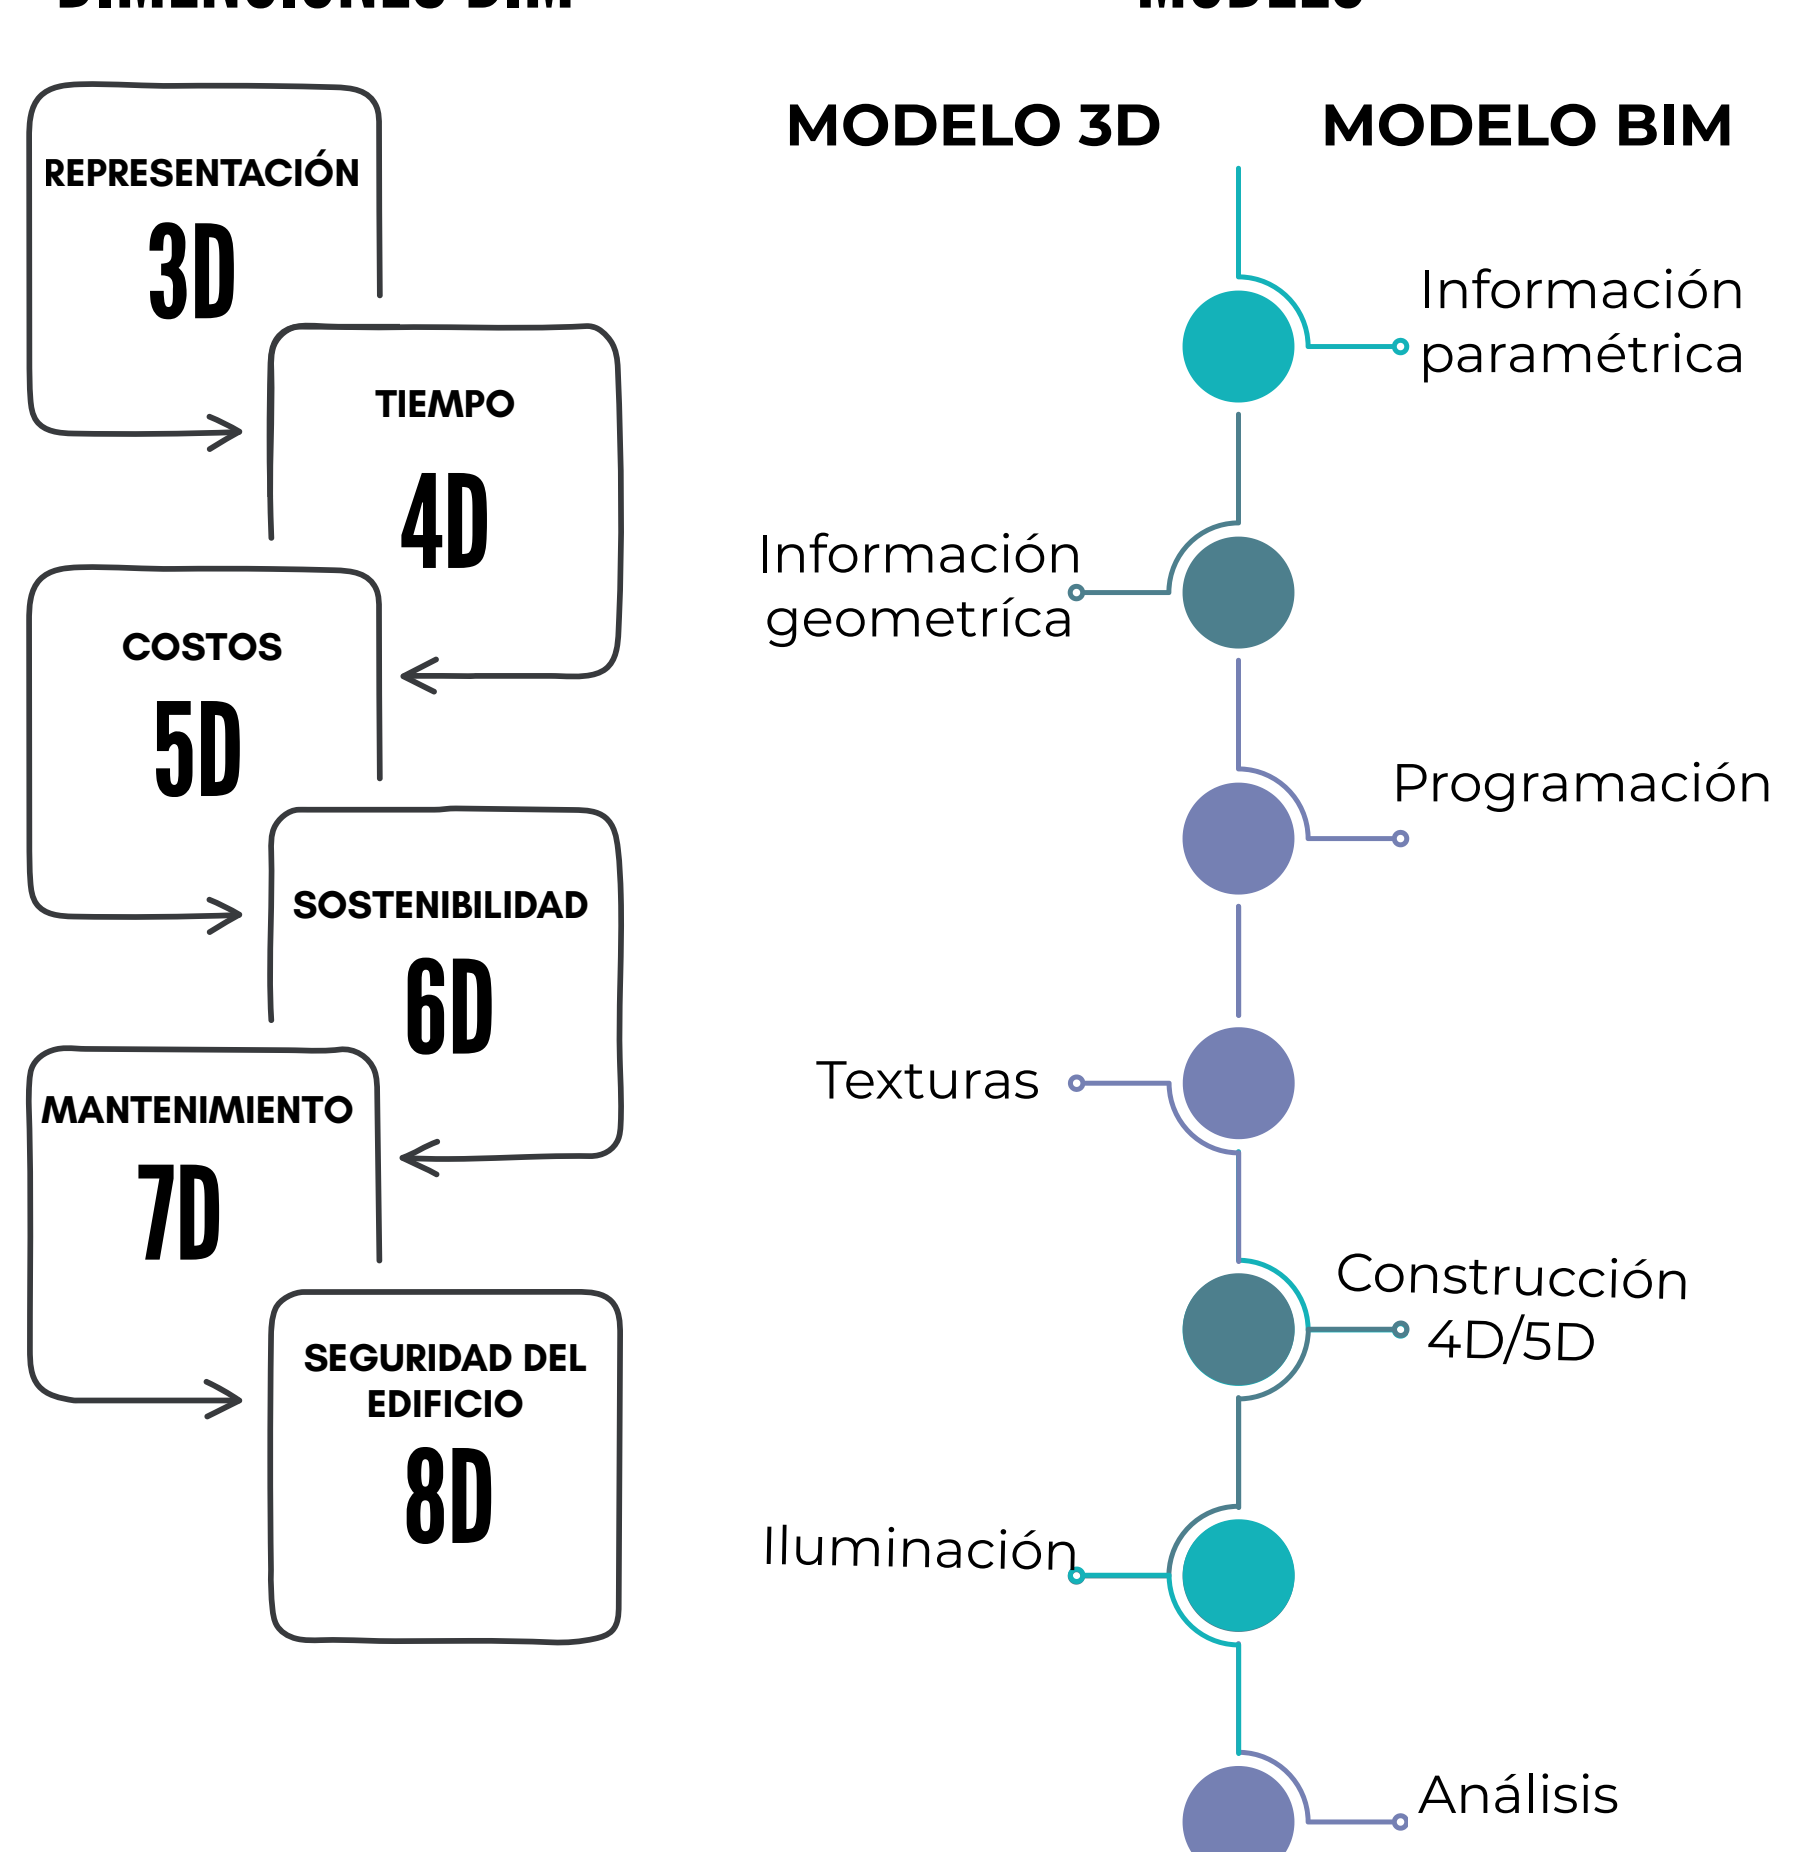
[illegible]

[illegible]

REPRESENTACIÓN
3D

TIEMPO
4D

COSTOS
5D

SOSTENIBILIDAD
6D

MANTENIMIENTO
7D

SEGURIDAD DEL EDIFICIO
8D

MODELO 3D

MODELO BIM

Información paramétrica

Información geometríca

Programación

Texturas

Construcción 4D/5D

Iluminación

Análisis